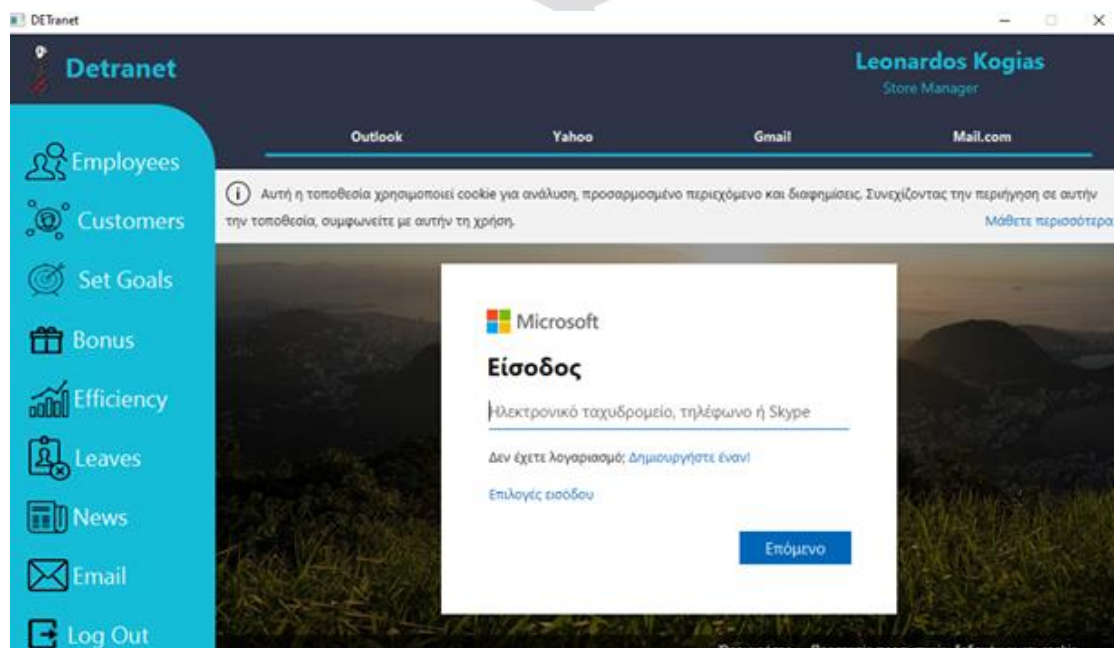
DETranet

Detranet

Leonardos Kogias
Store Manager

Outlook
Yahoo
Gmail
Mail.com

Employees
Customers
Set Goals
Bonus
Efficiency
Leaves
News
Email
Log Out

Αυτή η τοποθεσία χρησιμοποιεί cookie για ανάλυση, προσαρμοσμένο περιεχόμενο και διαφημίσεις. Συνεχίζοντας την περιήγηση σε αυτήν την τοποθεσία, συμφωνείτε με αυτήν τη χρήση.
Μάθετε περισσότερα

Microsoft

Είσοδος

Ηλεκτρονικό ταχυδρομείο, τηλέφωνο ή Skype

Δεν έχετε λογαριασμό; Δημιουργήστε έναν!

Επιλογές εισόδου

Επόμενο

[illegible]